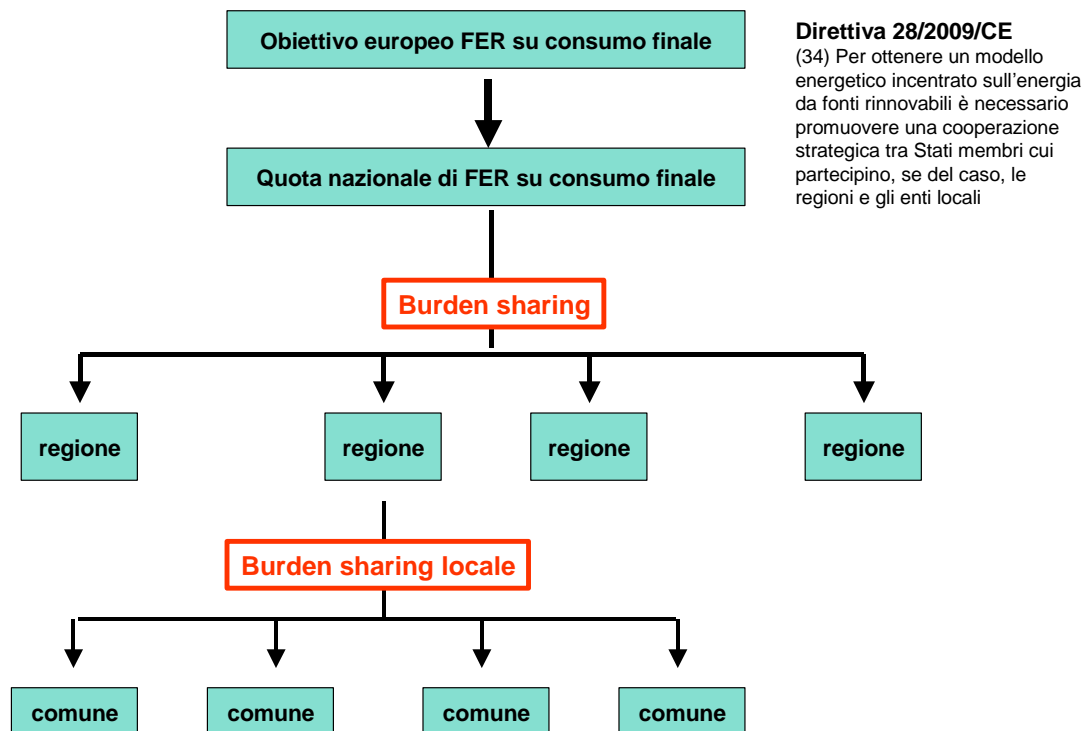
Obiettivo europeo FER su consumo finale

Quota nazionale di FER su consumo finale

Burden sharing

regione

regione

regione

regione

Burden sharing locale

comune

comune

comune

comune

**Direttiva 28/2009/CE**
(34) Per ottenere un modello energetico incentrato sull'energia da fonti rinnovabili è necessario promuovere una cooperazione strategica tra Stati membri cui partecipino, se del caso, le regioni e gli enti locali